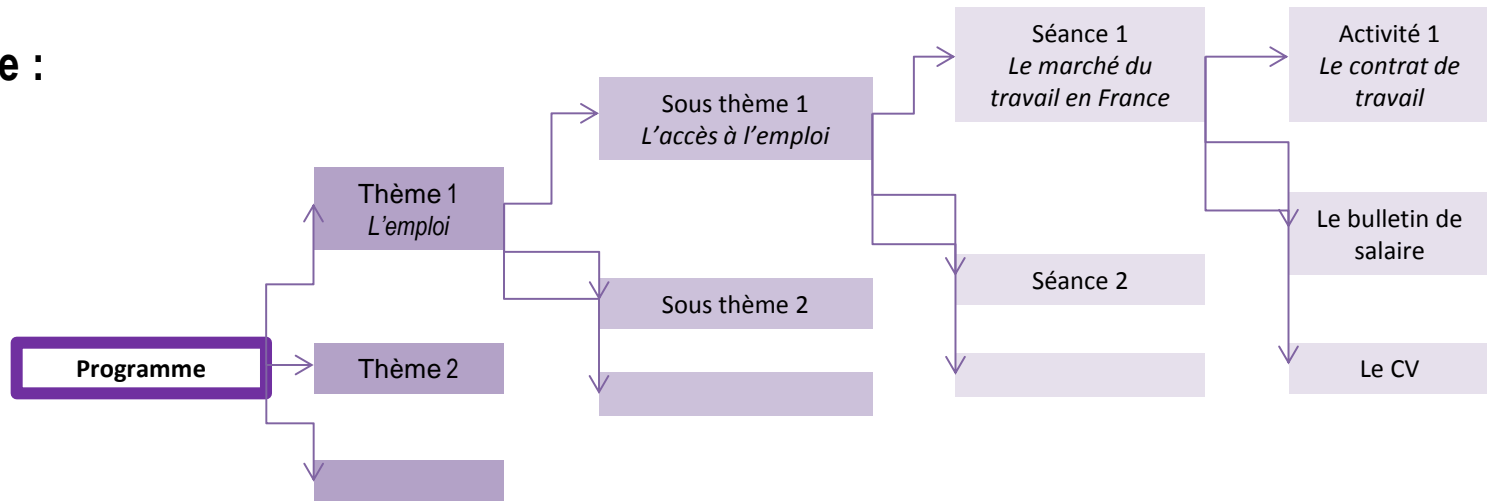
e :

Programme

Thème 1
*L'emploi*

Thème 2

Sous thème 1
*L'accès à l'emploi*

Sous thème 2

Séance 1
*Le marché du travail en France*

Séance 2

Activité 1
*Le contrat de travail*

Le bulletin de salaire

Le CV